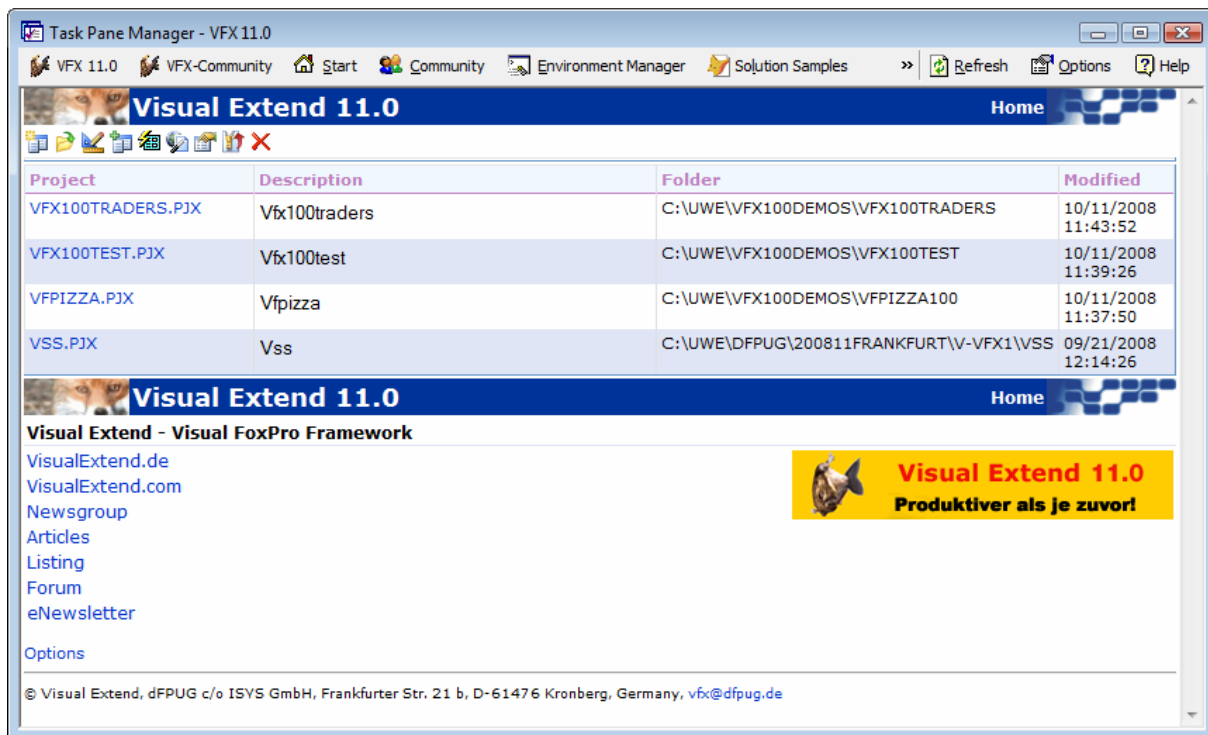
Task Pane Manager - VFX 11.0

VFX 11.0 VFX-Community Start Community Environment Manager Solution Samples » Refresh Options Help

Visual Extend 11.0 Home

| Project | Description | Folder | Modified |
|---|---|---|---|
| VFX100TRADERS.PJX | Vfx100traders | C:\UWE\VFX100DEMOS\VFX100TRADERS | 10/11/2008 11:43:52 |
| VFX100TEST.PJX | Vfx100test | C:\UWE\VFX100DEMOS\VFX100TEST | 10/11/2008 11:39:26 |
| VFPIZZA.PJX | Vfpizza | C:\UWE\VFX100DEMOS\VFPIZZA100 | 10/11/2008 11:37:50 |
| VSS.PJX | Vss | C:\UWE\DFPUG\200811FRANKFURT\V-VFX1\VSS | 09/21/2008 12:14:26 |

Visual Extend 11.0 Home

Visual Extend - Visual FoxPro Framework

VisualExtend.de
VisualExtend.com
Newsgroup
Articles
Listing
Forum
eNewsletter

Visual Extend 11.0
Produktiver als je zuvor!

Options

© Visual Extend, dFPUG c/o ISYS GmbH, Frankfurter Str. 21 b, D-61476 Kronberg, Germany, vfx@dfpug.de